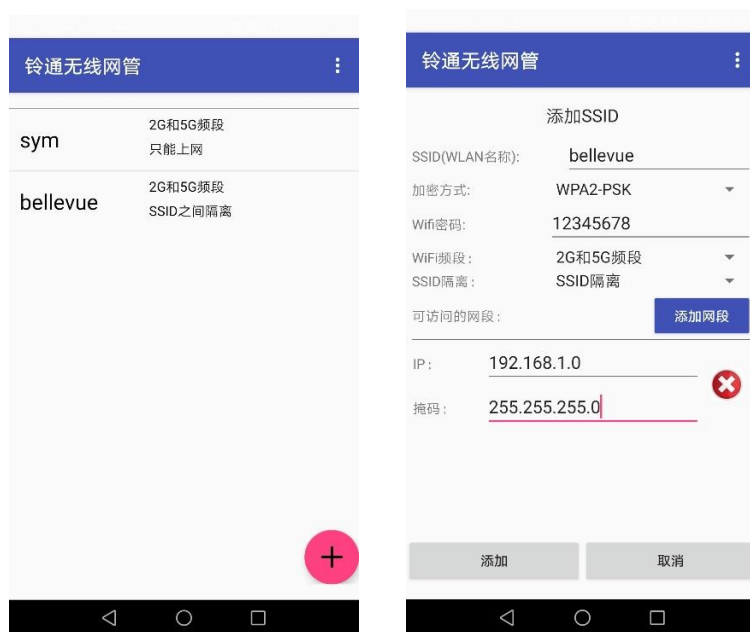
铃通无线网管

sym
2G和5G频段
只能上网

bellevue
2G和5G频段
SSID之间隔离

+

铃通无线网管

添加SSID

SSID(WLAN名称): bellevue

加密方式: WPA2-PSK

Wifi密码: 12345678

WiFi频段: 2G和5G频段

SSID隔离: SSID隔离

可访问的网段: 添加网段

IP: 192.168.1.0

掩码: 255.255.255.0

添加 取消